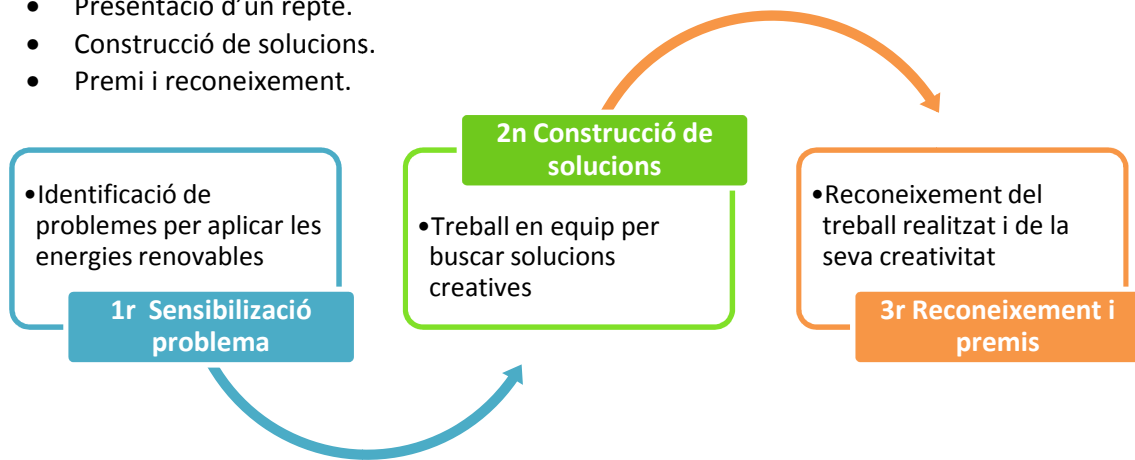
- Presentació d'un repte.
- Construcció de solucions.
- Premi i reconeixement.

•Identificació de problemes per aplicar les energies renovables

1r Sensibilizació problema

2n Construcció de solucions

•Treball en equip per buscar solucions creatives

•Reconeixement del treball realitzat i de la seva creativitat

3r Reconeixement i premis